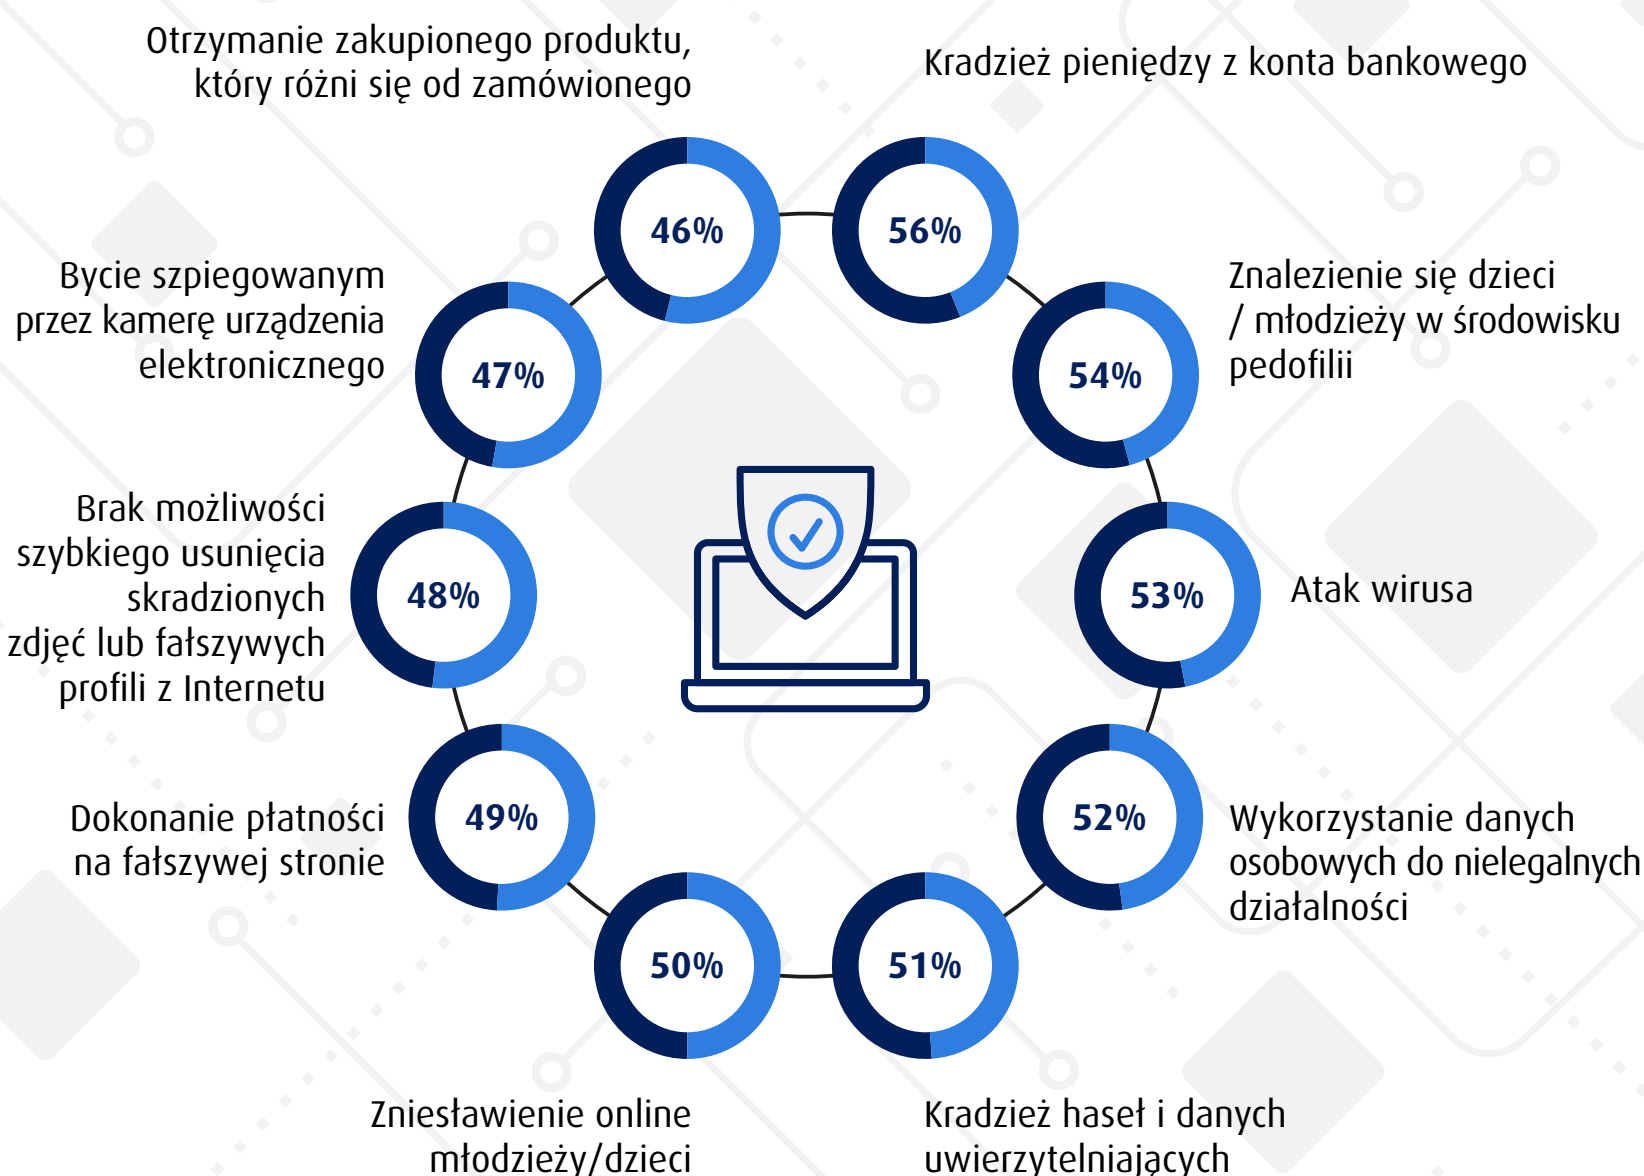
Otrzymanie zakupionego produktu, który różni się od zamówionego

46%

Kradzież pieniędzy z konta bankowego

56%

Bycie szpiegowanym przez kamerę urządzenia elektronicznego

47%

Znalezienie się dzieci / młodzieży w środowisku pedofilii

54%

Brak możliwości szybkiego usunięcia skradzionych zdjęć lub fałszywych profili z Internetu

48%

53%

Atak wirusa

Dokonanie płatności na fałszywej stronie

49%

52%

Wykorzystanie danych osobowych do nielegalnych działalności

50%

51%

Zniesławienie online młodzieży/dzieci

Kradzież haseł i danych uwierzytelniających